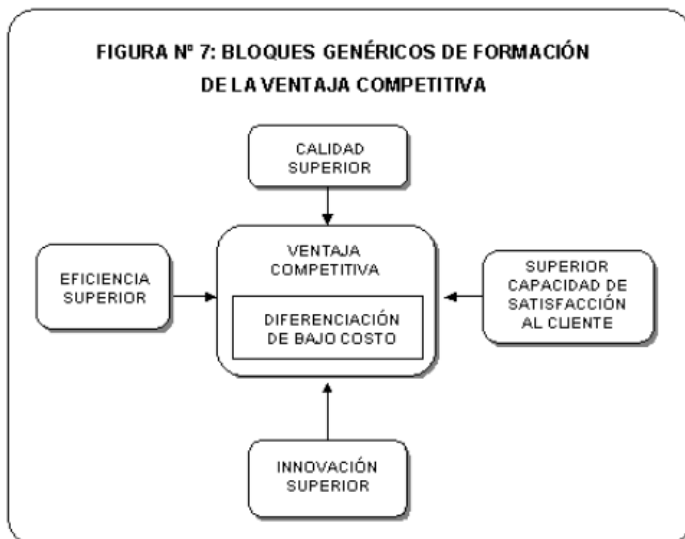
FIGURA Nº 7: BLOQUES GENÉRICOS DE FORMACIÓN DE LA VENTAJA COMPETITIVA

CALIDAD SUPERIOR

EFICIENCIA SUPERIOR

VENTAJA COMPETITIVA

DIFERENCIACIÓN DE BAJO COSTO

SUPERIOR CAPACIDAD DE SATISFACCIÓN AL CLIENTE

INNOVACIÓN SUPERIOR